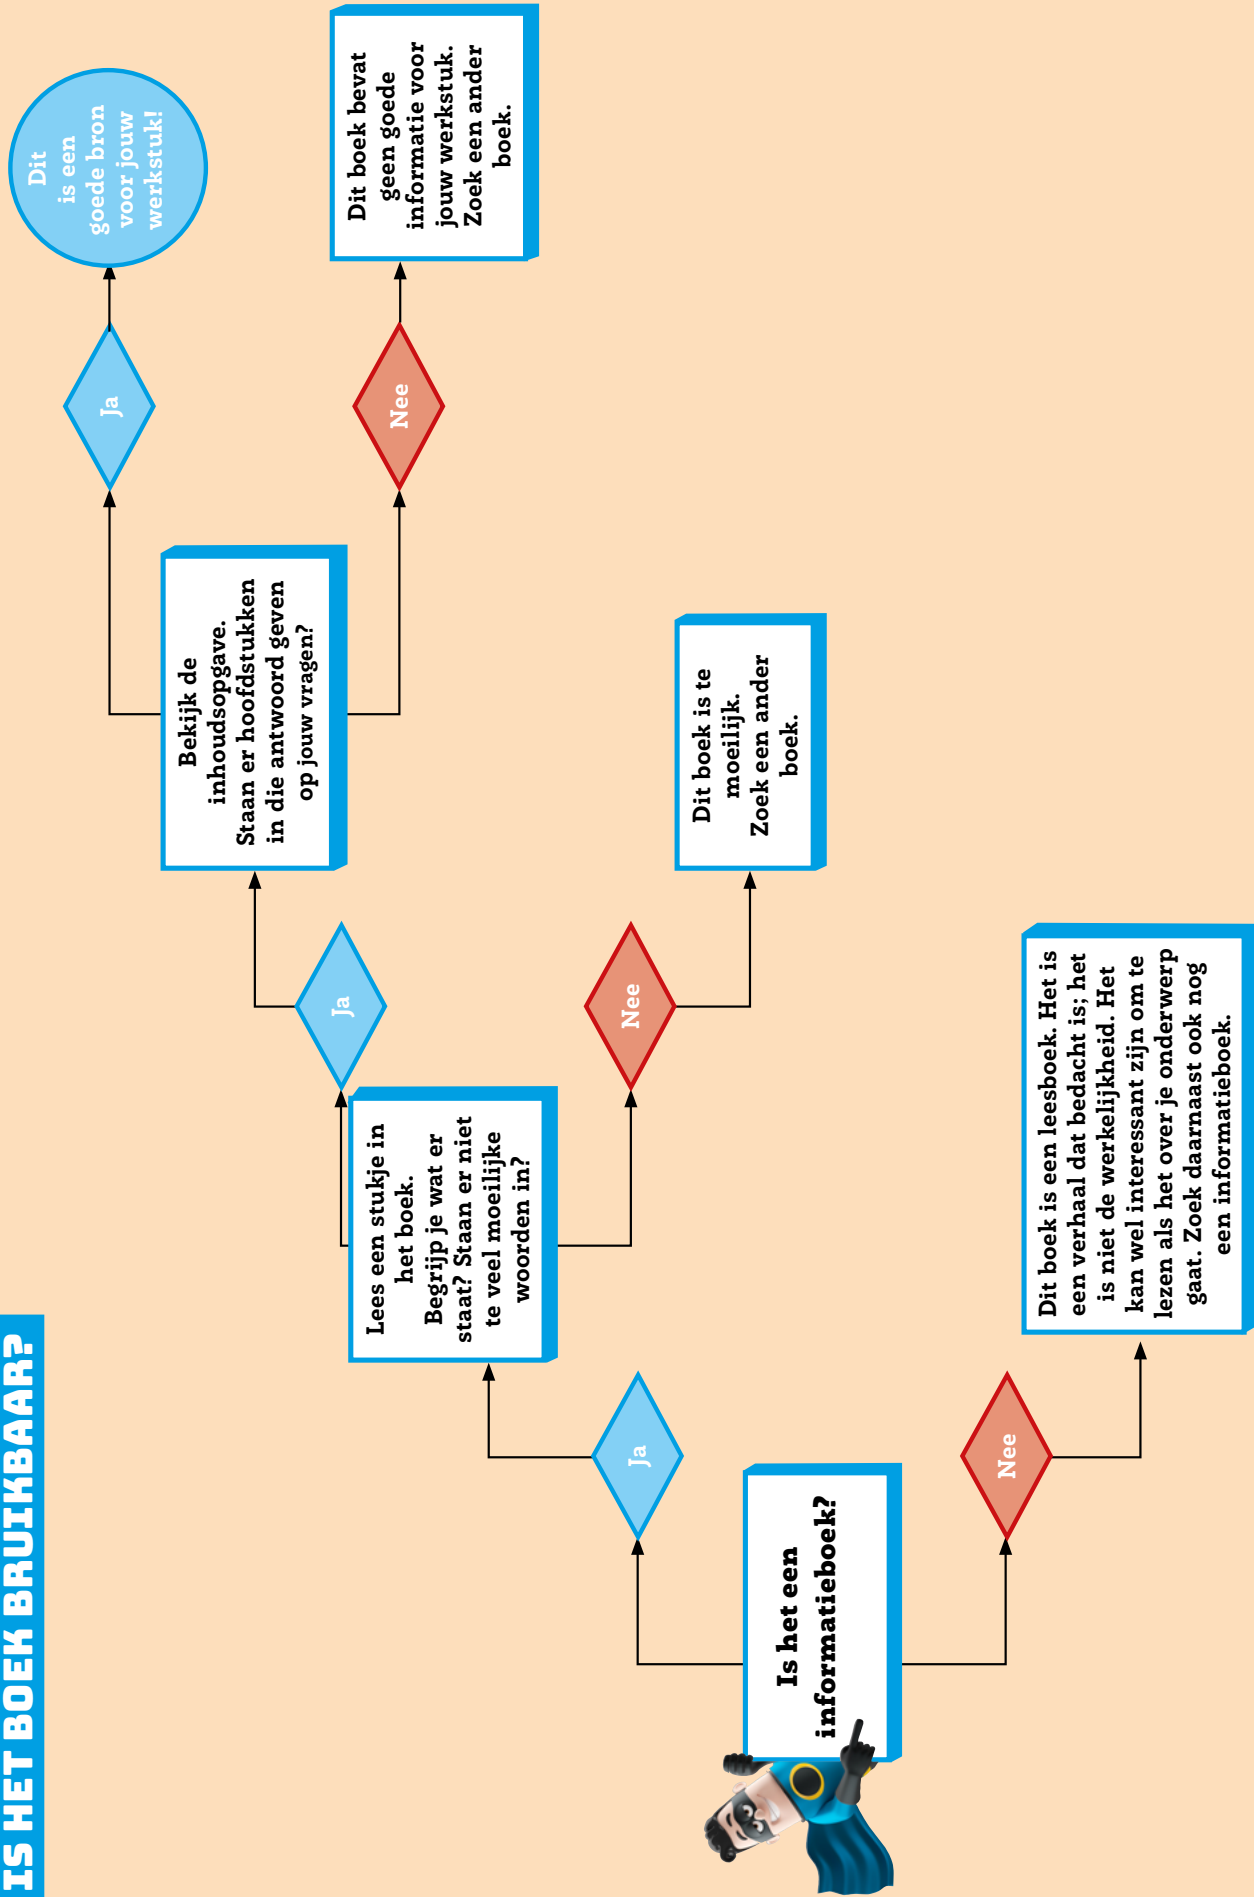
IS HET BOEK BRUIKBAAR?

Is het een informatieboek?

Ja

Nee

Lees een stukje in het boek. Begrijp je wat er staat? Staan er niet te veel moeilijke woorden in?

Dit boek is een leesboek. Het is een verhaal dat bedacht is; het is niet de werkelijkheid. Het kan wel interessant zijn om te lezen als het over je onderwerp gaat. Zoek daarnaast ook nog een informatieboek.

Ja

Nee

Bekijk de inhoudsopgave. Staan er hoofdstukken in die antwoord geven op jouw vragen?

Dit boek is te moeilijk. Zoek een ander boek.

Ja

Nee

Dit is een goede bron voor jouw werkstuk!

Dit boek bevat geen goede informatie voor jouw werkstuk. Zoek een ander boek.